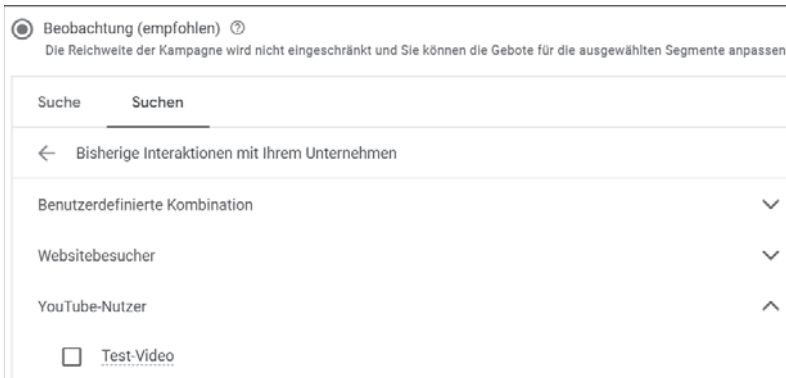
Beobachtung (empfohlen) ⑦
Die Reichweite der Kampagne wird nicht eingeschränkt und Sie können die Gebote für die ausgewählten Segmente anpassen

Suche Suchen

← Bisherige Interaktionen mit Ihrem Unternehmen

Benutzerdefinierte Kombination

Websitebesucher

YouTube-Nutzer

Test-Video